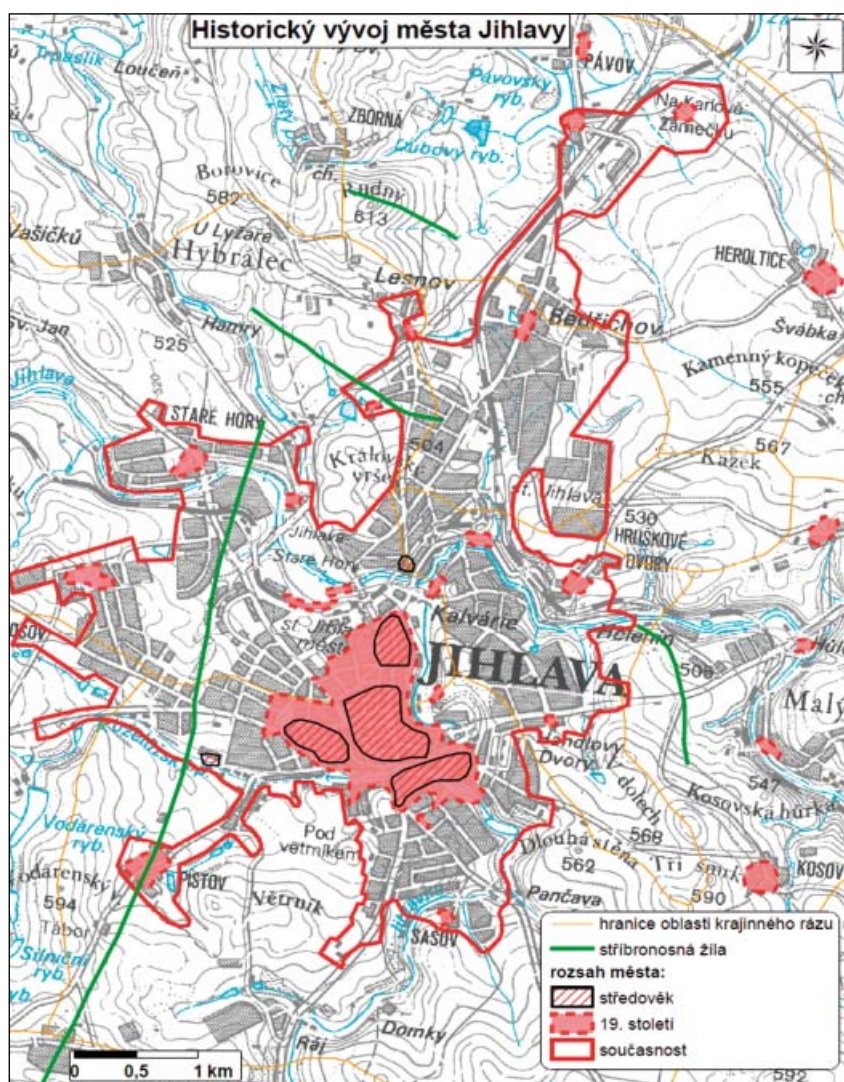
Historický vývoj města Jihlavy

Pávov
Pávovský ryb.
Na Karlově Zámečku
Loučeň
Zborná
Dubový ryb.
Borovice
587
Rudný
613
Vašičků
U Lyžaře
Hybrálec
Lesnov
Heroltice
Hamry
Bedřichov
Švábka
sv. Jan
525
Kamenný kopeček
555
Jihlava
Staré Hory
504
567
Královský vršek
Kazek
St. Jihlava
530
Hruškové Dvory
Jihlava Staré Hory
Kalvárie
Helenín
St. Jihl. město
JIHLAVA
506
Malý
Handlovy Dvory
V dolech
547
Kosovská hůrka
Vodárenský ryb.
Pod větrníkem
568
Dlouhá stěna
562
Tři Smrky
Kosov
Vodárenský
Pístov
Pančava
590
594
Větrník
Tábor
Sasov
Smrčný ryb.
Domky
Ráj
592

0 0,5 1 km

hranice oblasti krajinného rázu
stříbronosná žíla
rozsah města:
středověk
19. století
současnost